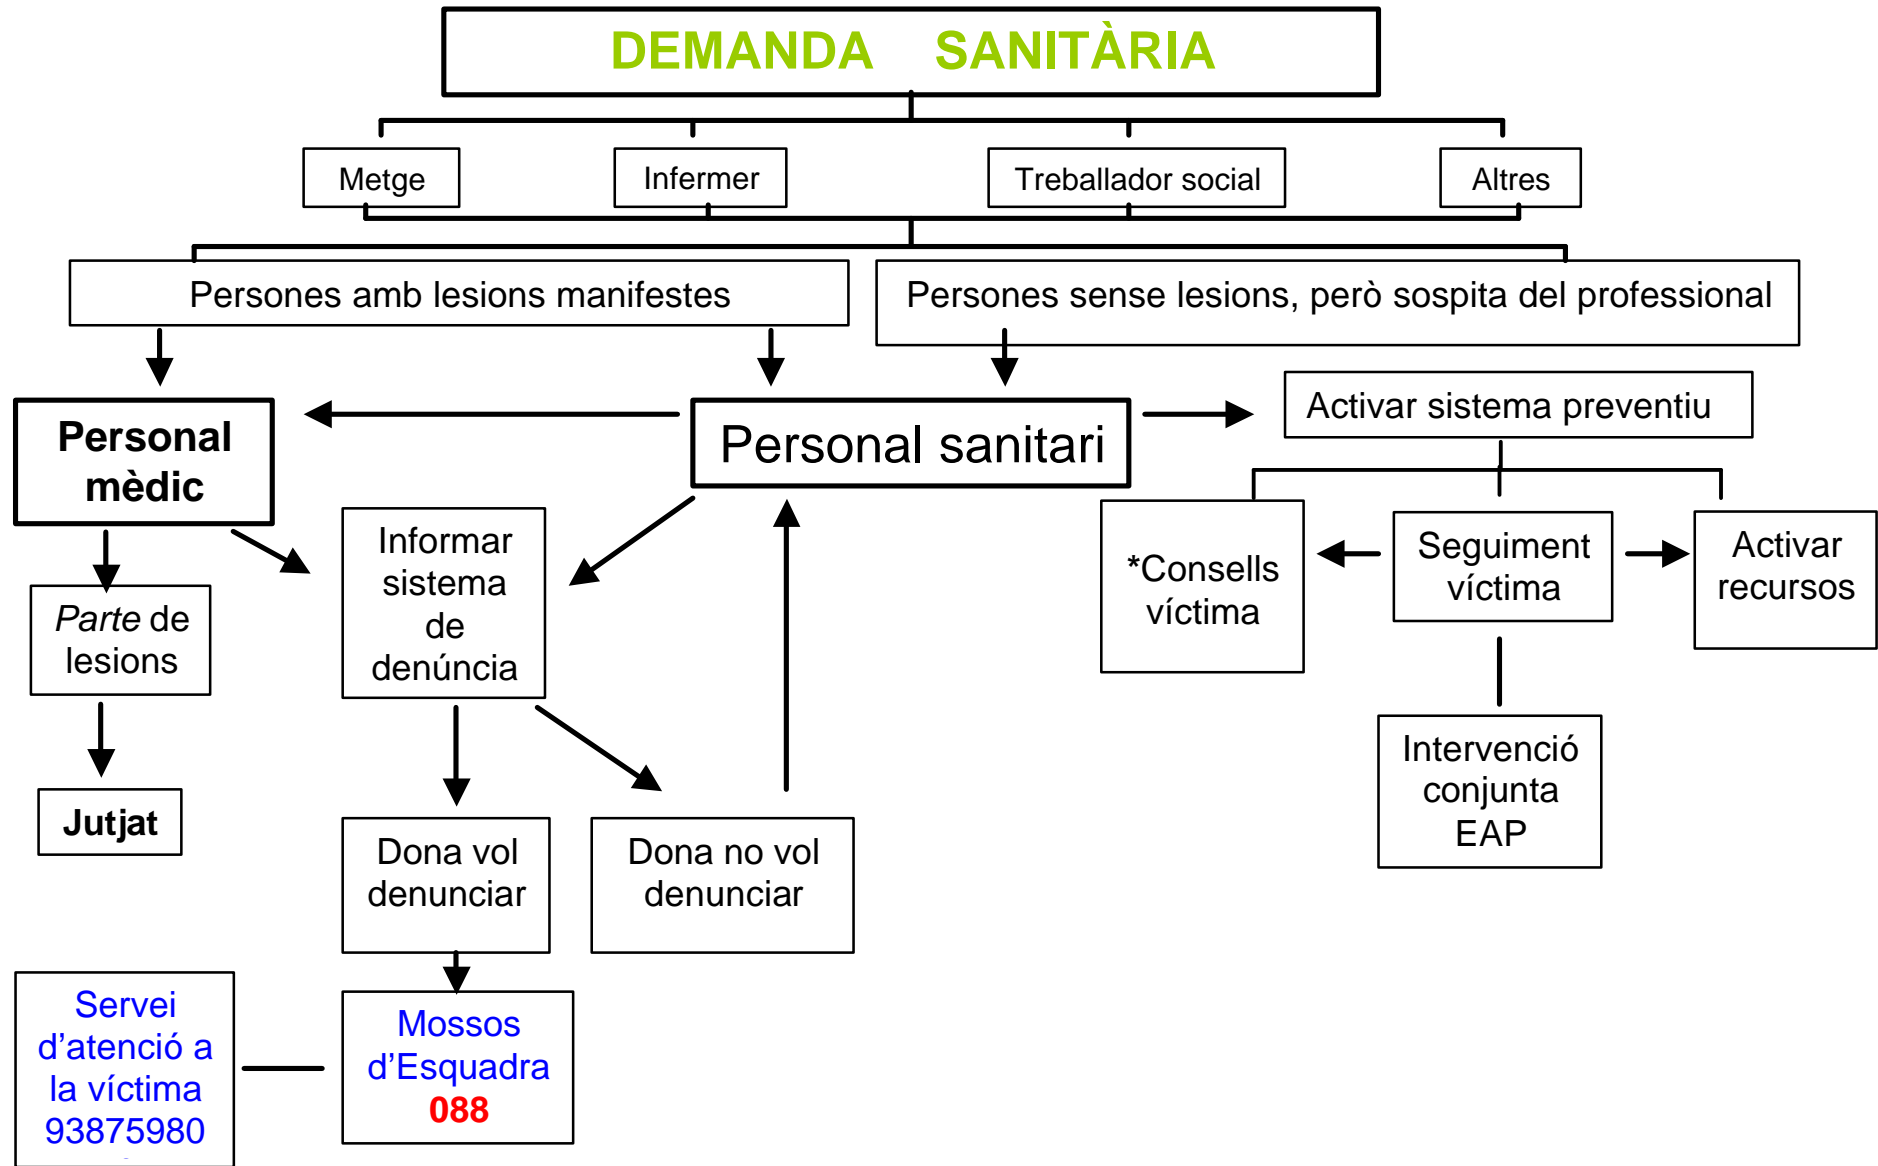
DEMANDA SANITÀRIA

Metge

Infermer

Treballador social

Altres

Persones amb lesions manifestes

Persones sense lesions, però sospita del professional

Personal mèdic

Personal sanitari

Activar sistema preventiu

Parte de lesions

Jutjat

Informar sistema de denúncia

*Consells víctima

Seguiment víctima

Activar recursos

Intervenció conjunta EAP

Dona vol denunciar

Dona no vol denunciar

Servei d’atenció a la víctima 93875980

Mossos d’Esquadra 088